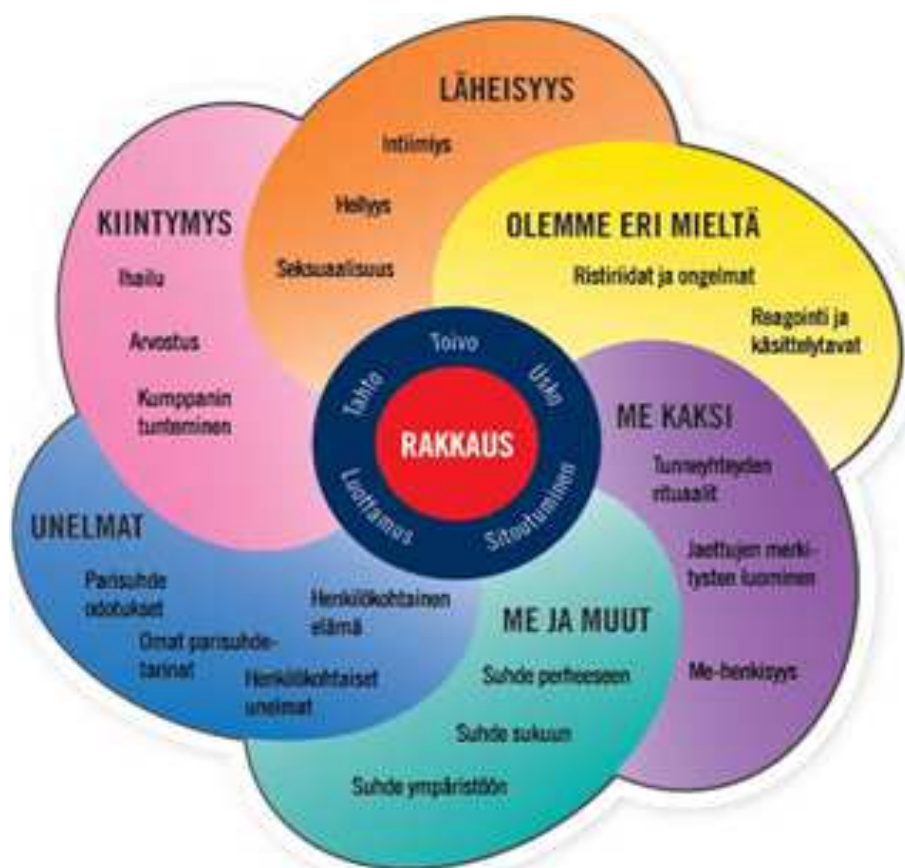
LÄHEISYYS

Intiimiys

Hellyys

Seksuaalisuus

KIINTYMYS

Ihailu

Arvostus

Kumppanin tunteminen

OLEMME ERI MIELTÄ

Ristiriidat ja ongelmat

Reagointi ja käsittelytavat

Toivo

Usko

Tahto

RAKKAUS

Luottamus

Sitoutuminen

ME KAKSI

Tunneyhteyden rituaalit

Jaettujen merkitysten luominen

Me-henkisyys

UNELMAT

Parisuhde odotukset

Omat parisuhdetarinat

Henkilökohtaiset unelmat

Henkilökohtainen elämä

ME JA MUUT

Suhde perheeseen

Suhde sukuun

Suhde ympäristöön